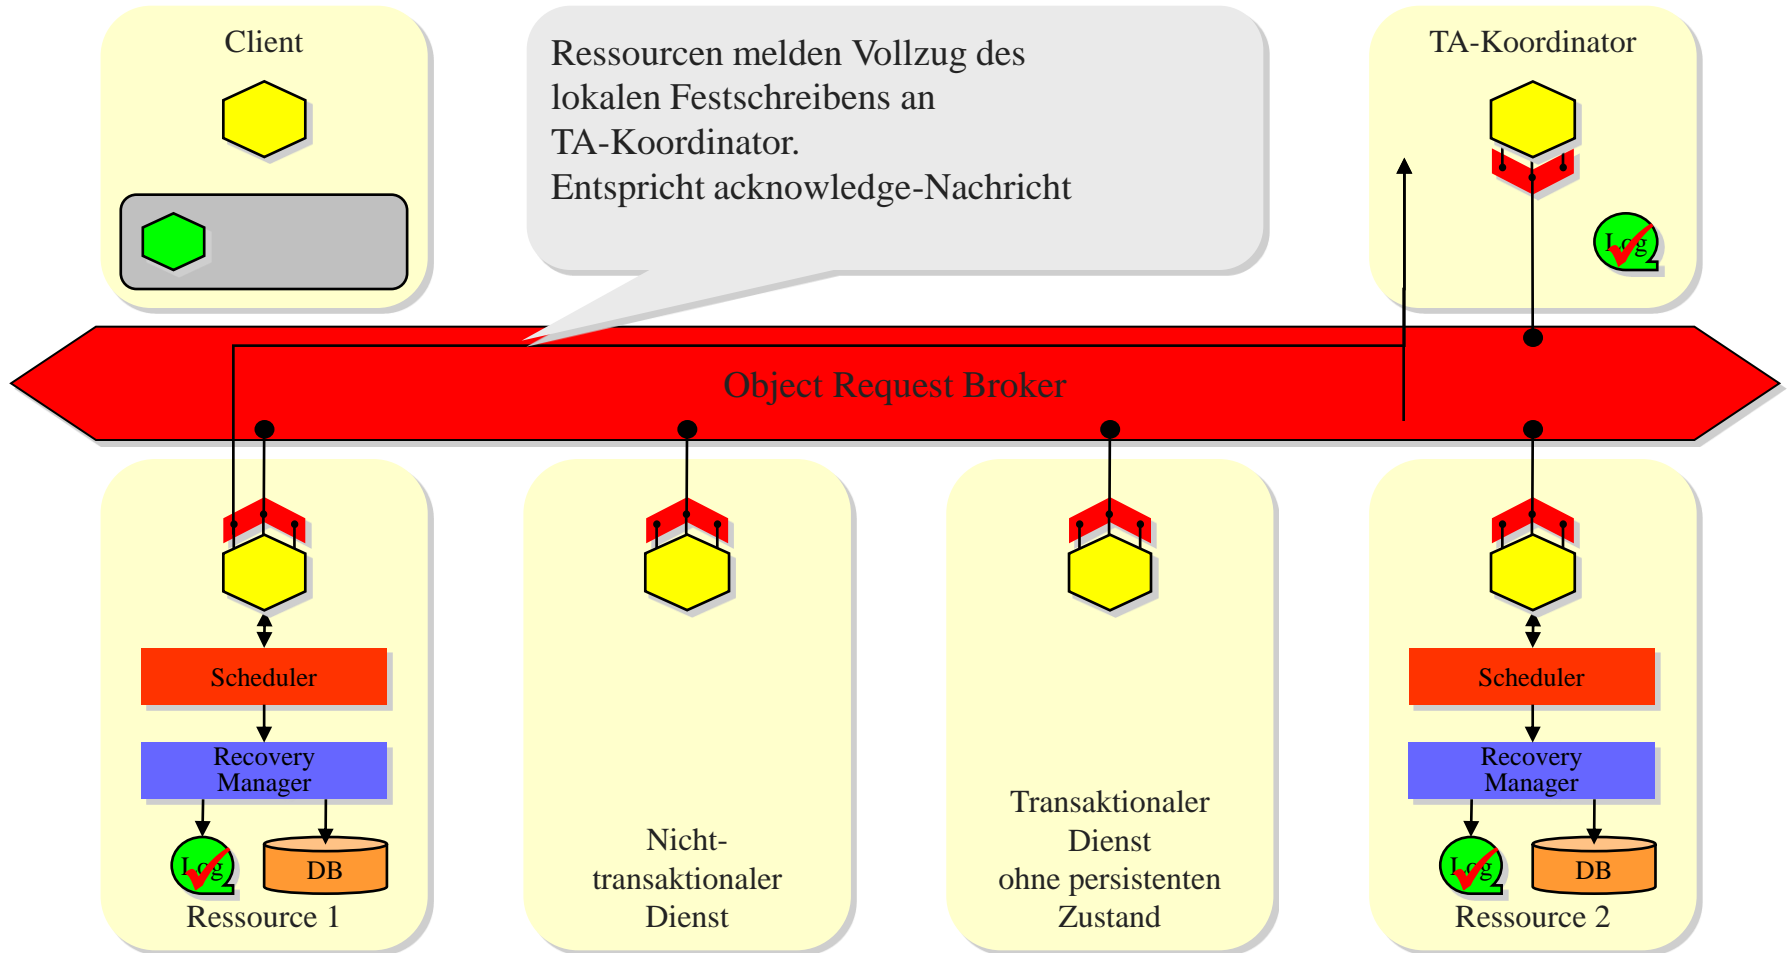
Client

Ressourcen melden Vollzug des lokalen Festschreibens an TA-Koordinator.
Entspricht acknowledge-Nachricht

TA-Koordinator

Log

Object Request Broker

Scheduler

Recovery Manager

Log

DB

Ressource 1

Nicht-transaktionaler Dienst

Transaktionaler Dienst ohne persistenten Zustand

Scheduler

Recovery Manager

Log

DB

Ressource 2